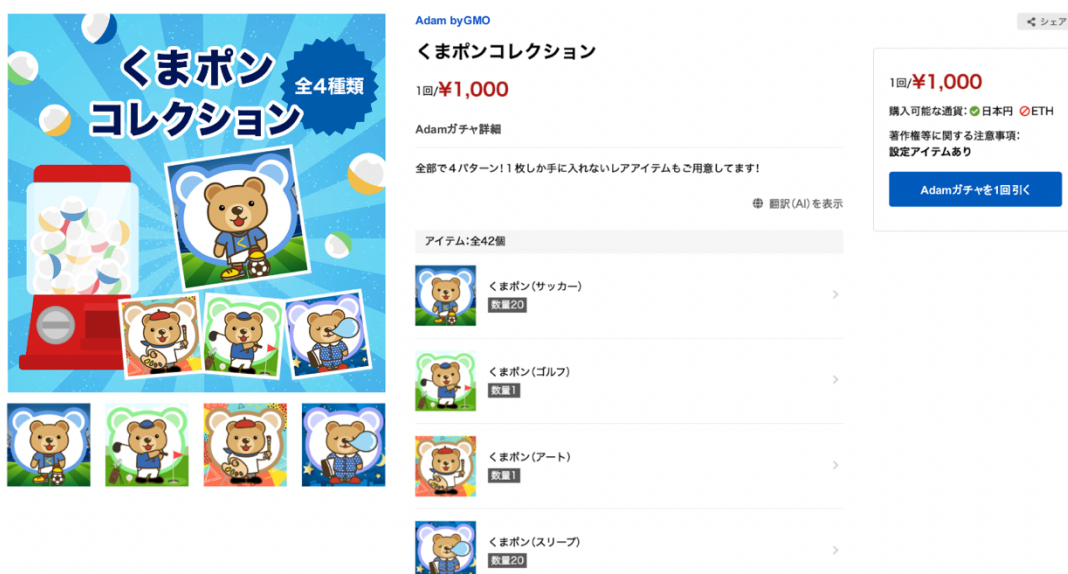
くまポン
コレクション
全4種類

Adam byGMO

くまポンコレクション

1回/¥1,000

Adamガチャ詳細

全部で４パターン！１枚しか手に入れないレアアイテムもご用意してます！

翻訳(AI)を表示

アイテム:全42個

くまポン(サッカー)
数量20

くまポン(ゴルフ)
数量1

くまポン(アート)
数量1

くまポン(スリープ)
数量20

シェア

1回/¥1,000

購入可能な通貨: 日本円 ETH

著作権等に関する注意事項:
設定アイテムあり

Adamガチャを1回引く